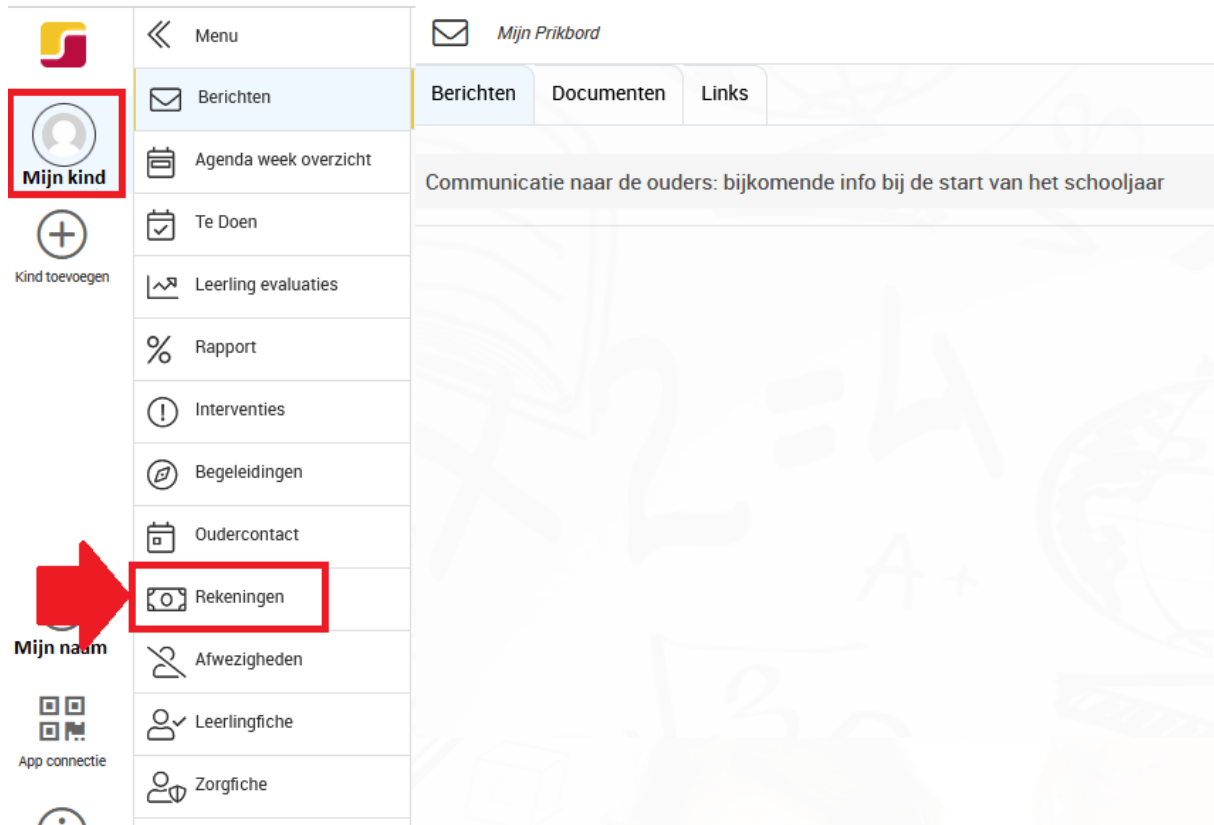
Mijn kind

Kind toevoegen

Mijn naam

App connectie

Menu

Berichten

Agenda week overzicht

Te Doen

Leerling evaluaties

Rapport

Interventies

Begeleidingen

Oudercontact

Rekeningen

Afwezigheden

Leerlingfiche

Zorgfiche

Mijn Prikbord

Berichten | Documenten | Links

Communicatie naar de ouders: bijkomende info bij de start van het schooljaar